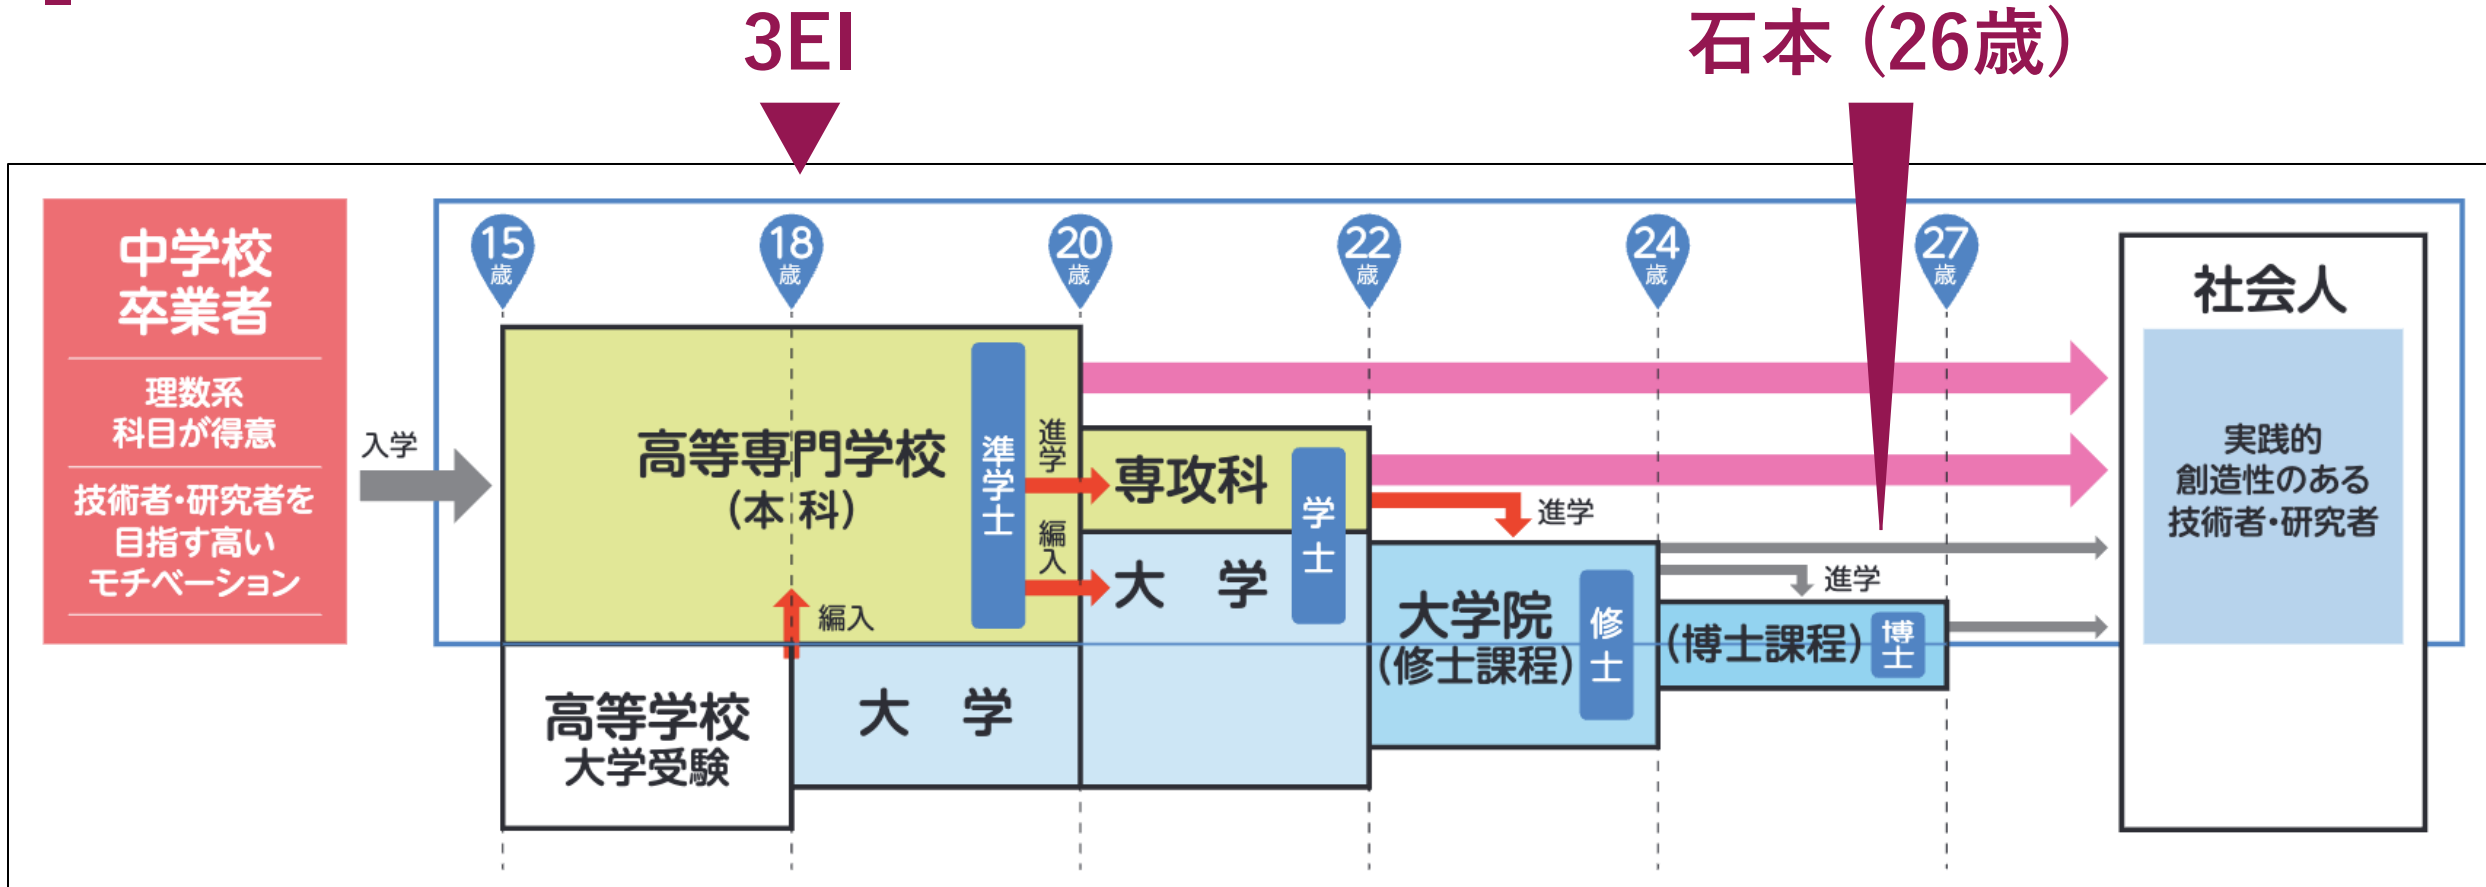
3EI

石本（26歳）

中学校
卒業者

理数系
科目が得意

技術者・研究者を
目指す高い
モチベーション

入学

15歳 18歳 20歳 22歳 24歳 27歳

高等専門学校
（本科）

準学士

進学

編入

専攻科

学士

大学

進学

大学院
（修士課程）

修士

進学

（博士課程）

博士

編入

高等学校
大学受験

大学

社会人

実践的
創造性のある
技術者・研究者